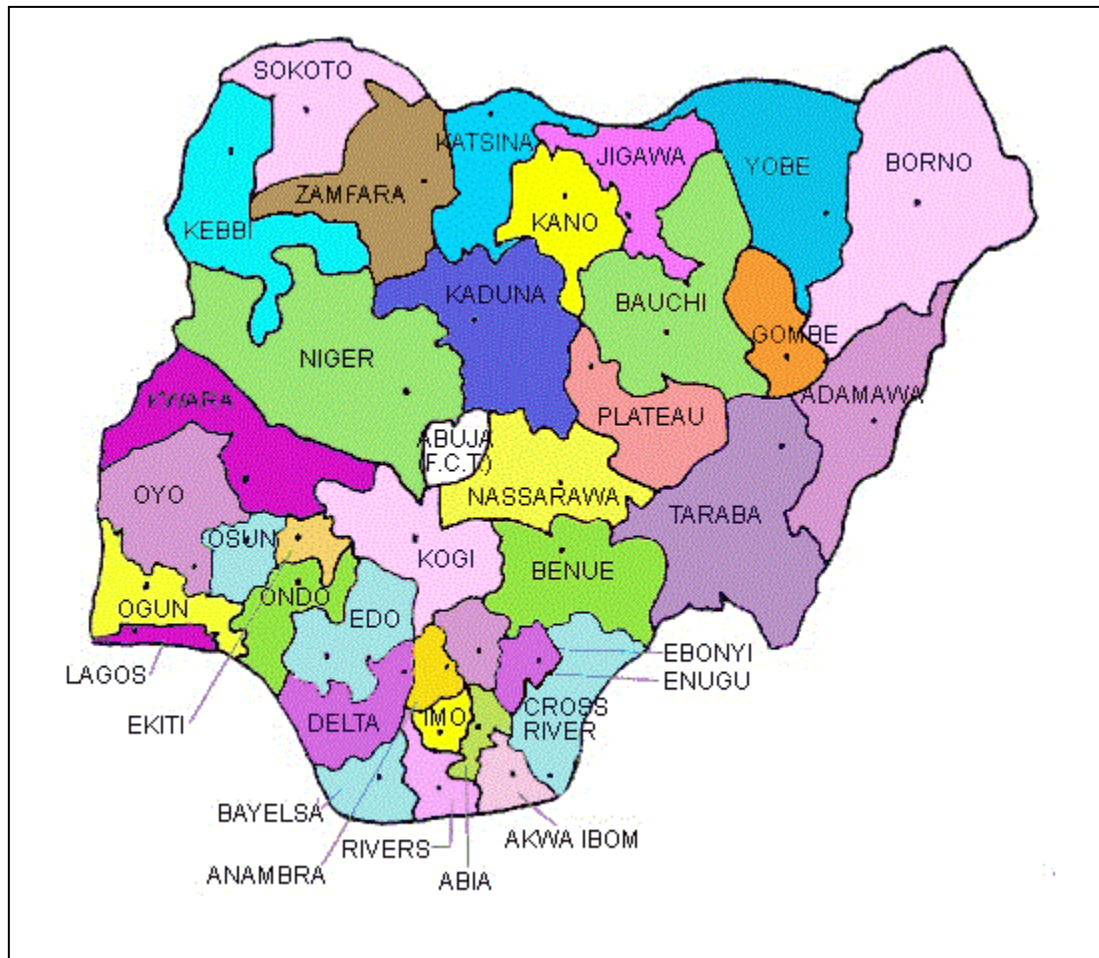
SOKOTO
KATSINA
JIGAWA
YOBE
BORNO
ZAMFARA
KEBBI
KANO
KADUNA
BAUCHI
GOMBE
NIGER
KWARA
ABUJA (F.C.T)
PLATEAU
ADAMAWA
OYO
NASSARAWA
TARABA
OSUN
KOGI
BENUE
OGUN
ONDO
EDO
EBONYI
ENUGU
LAGOS
EKITI
DELTA
IMO
CROSS RIVER
BAYELSA
ANAMBRA
RIVERS
ABIA
AKWA IBOM